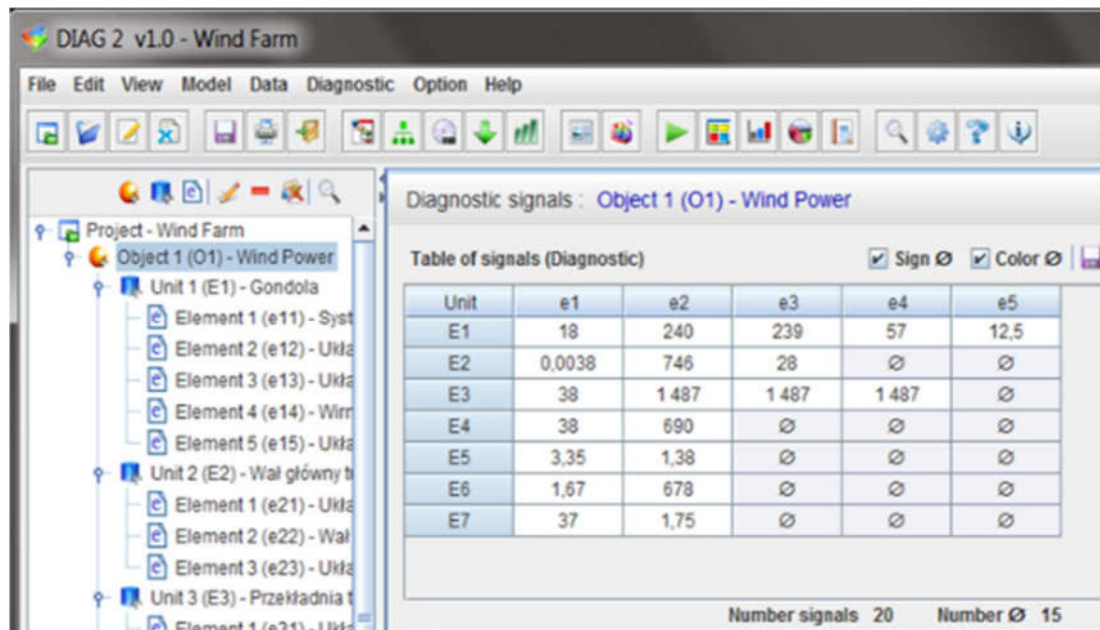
DIAG 2 v1.0 - Wind Farm

File Edit View Model Data Diagnostic Option Help

Project - Wind Farm
Object 1 (O1) - Wind Power
Unit 1 (E1) - Gondola
Element 1 (e11) - Syst
Element 2 (e12) - Ukła
Element 3 (e13) - Ukła
Element 4 (e14) - Wirn
Element 5 (e15) - Ukła
Unit 2 (E2) - Wał główny t
Element 1 (e21) - Ukła
Element 2 (e22) - Wał
Element 3 (e23) - Ukła
Unit 3 (E3) - Przekładnia t
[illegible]

Diagnostic signals : Object 1 (O1) - Wind Power

Table of signals (Diagnostic)

Sign Ø Color Ø

| Unit | e1 | e2 | e3 | e4 | e5 |
|---|---|---|---|---|---|
| E1 | 18 | 240 | 239 | 57 | 12,5 |
| E2 | 0,0038 | 746 | 28 | Ø | Ø |
| E3 | 38 | 1 487 | 1 487 | 1 487 | Ø |
| E4 | 38 | 690 | Ø | Ø | Ø |
| E5 | 3,35 | 1,38 | Ø | Ø | Ø |
| E6 | 1,67 | 678 | Ø | Ø | Ø |
| E7 | 37 | 1,75 | Ø | Ø | Ø |

Number signals 20 Number Ø 15